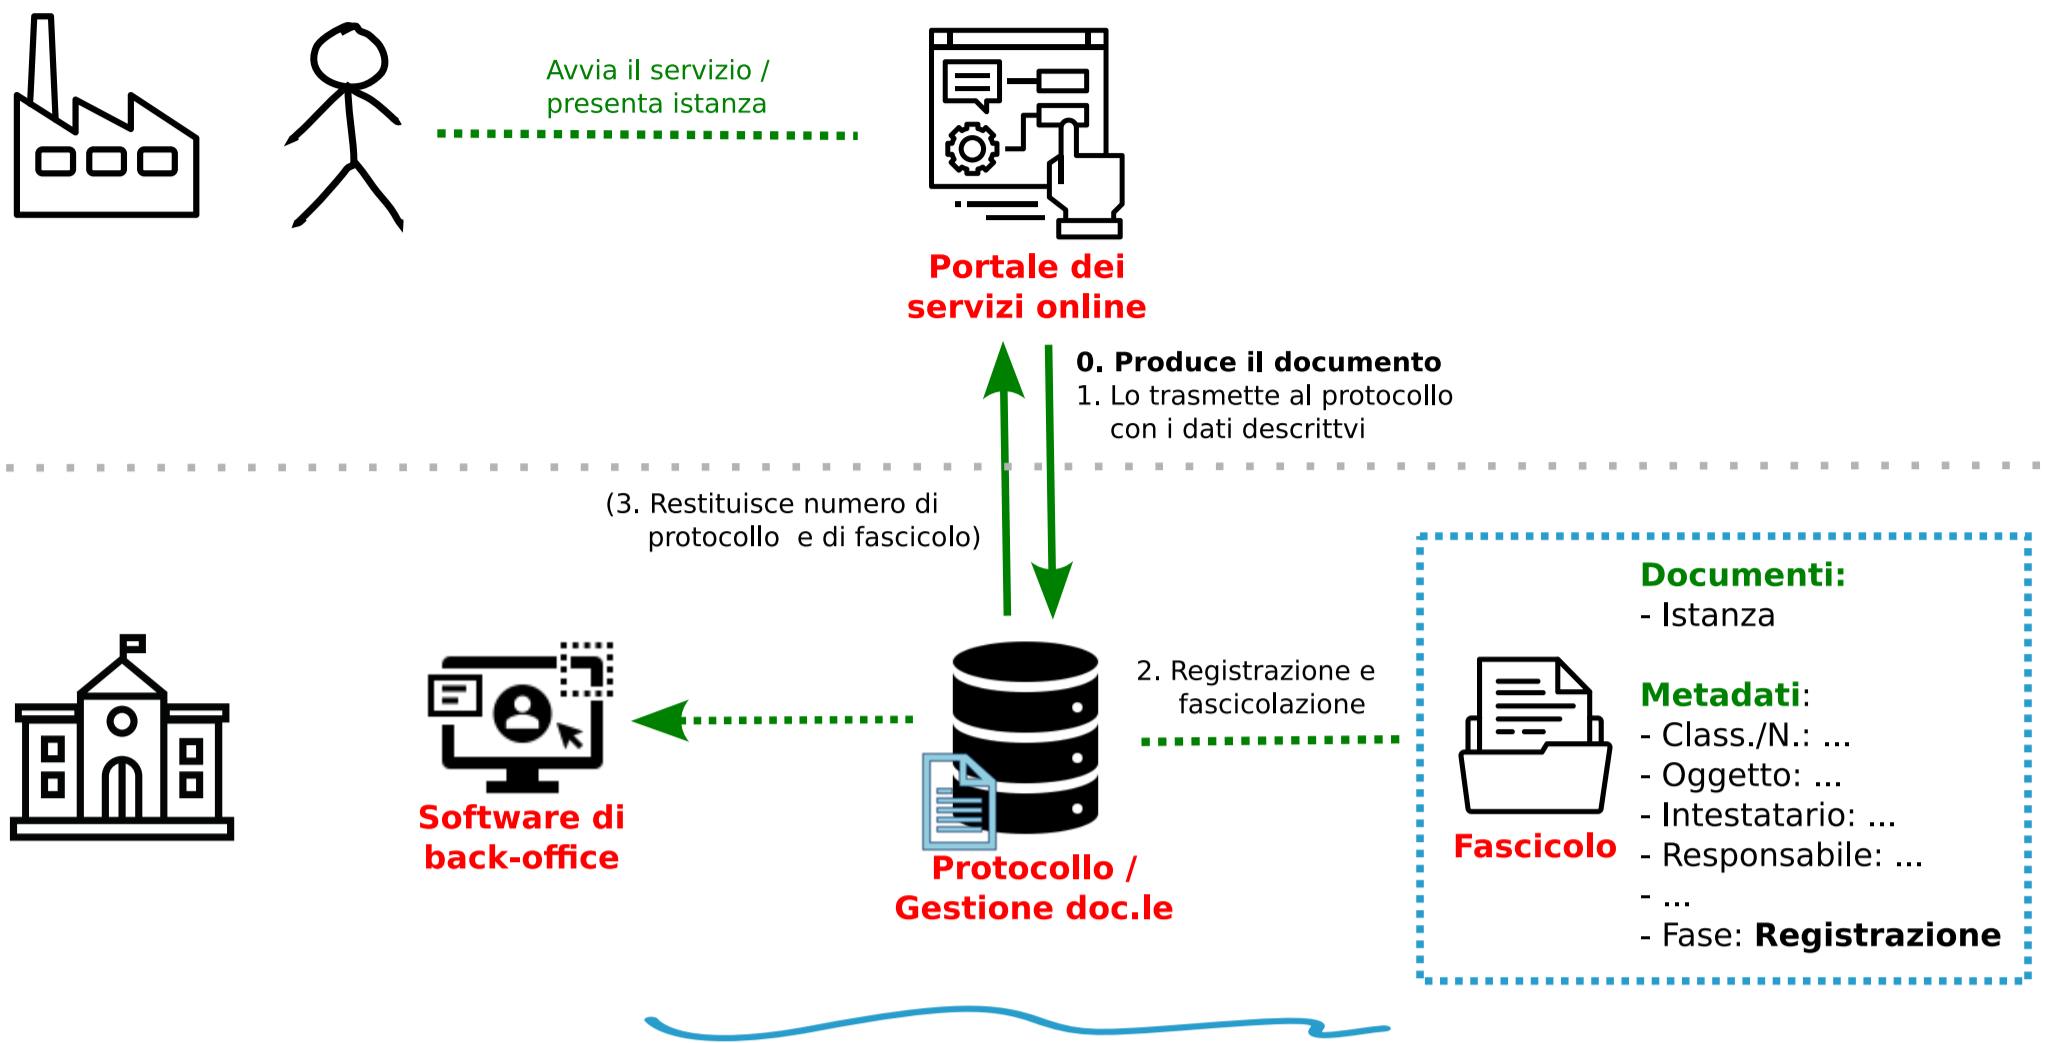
Avvia il servizio / presenta istanza

Portale dei servizi online

0. Produce il documento
1. Lo trasmette al protocollo con i dati descrittvi

(3. Restituisce numero di protocollo e di fascicolo)

2. Registrazione e fascicolazione

Documenti:
- Istanza

Metadati:
- Class./N.: ...
- Oggetto: ...
- Intestatario: ...
- Responsabile: ...
- ...
- Fase: Registrazione

Fascicolo

Software di back-office

Protocollo / Gestione doc.le